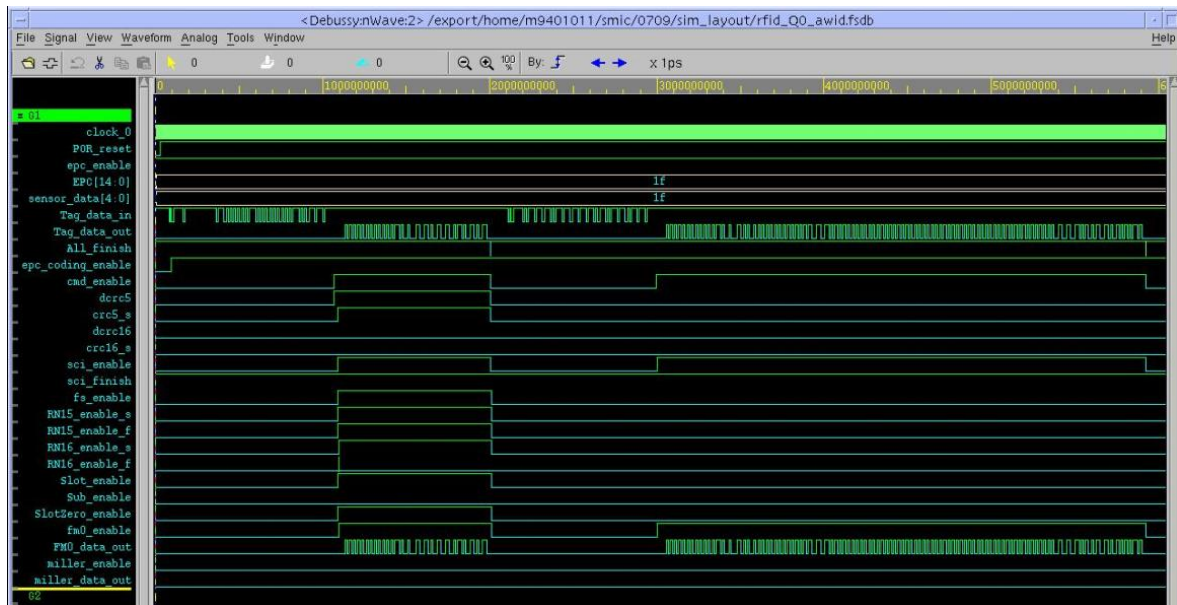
<Debussy:nWave:2> /export/home/m9401011/smic/0709/sim_layout/rfid_Q0_awid.fsdb

File Signal View Waveform Analog Tools Window Help

0 0 0 By: x 1ps

0 1000000000 2000000000 3000000000 4000000000 5000000000 6

G1
clock_0
POR_reset
epc_enable
EPC[14:0]
sensor_data[4:0]
Tag_data_in
Tag_data_out
All_finish
epc_coding_enable
cmd_enable
dcrc5
crc5_s
dcrc16
crc16_s
sci_enable
sci_finish
fs_enable
RN15_enable_s
RN15_enable_f
RN16_enable_s
RN16_enable_f
Slot_enable
Sub_enable
SlotZero_enable
fm0_enable
FM0_data_out
miller_enable
miller_data_out
G2

1f
1f